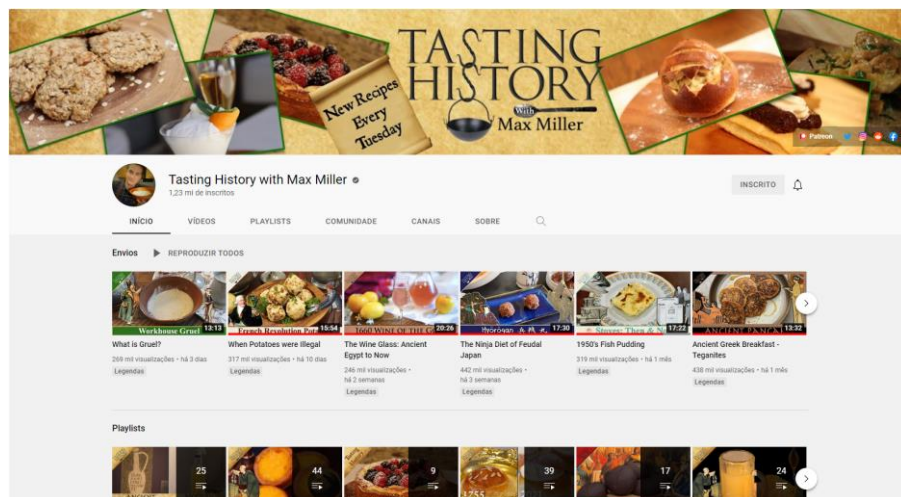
TASTING HISTORY With Max Miller

New Recipes Every Tuesday

Patreon

Tasting History with Max Miller
1,23 mi de inscritos

INSCRITO

INÍCIO VÍDEOS PLAYLISTS COMUNIDADE CANAIS SOBRE

Envios ▶ REPRODUZIR TODOS

Workhouse Gruel 13:13
What is Gruel?
269 mil visualizações • há 3 dias
Legendas

French Revolution Pot 15:54
When Potatoes were Illegal
317 mil visualizações • há 10 dias
Legendas

1660 WINE OF THE G 20:26
The Wine Glass: Ancient Egypt to Now
246 mil visualizações • há 2 semanas
Legendas

17:30
The Ninja Diet of Feudal Japan
442 mil visualizações • há 3 semanas
Legendas

Stoves: Then & N 17:22
1950's Fish Pudding
319 mil visualizações • há 1 mês
Legendas

ANCIENT PANCA 13:32
Ancient Greek Breakfast - Teganites
438 mil visualizações • há 1 mês
Legendas

Playlists

25
44
9
39
17
24